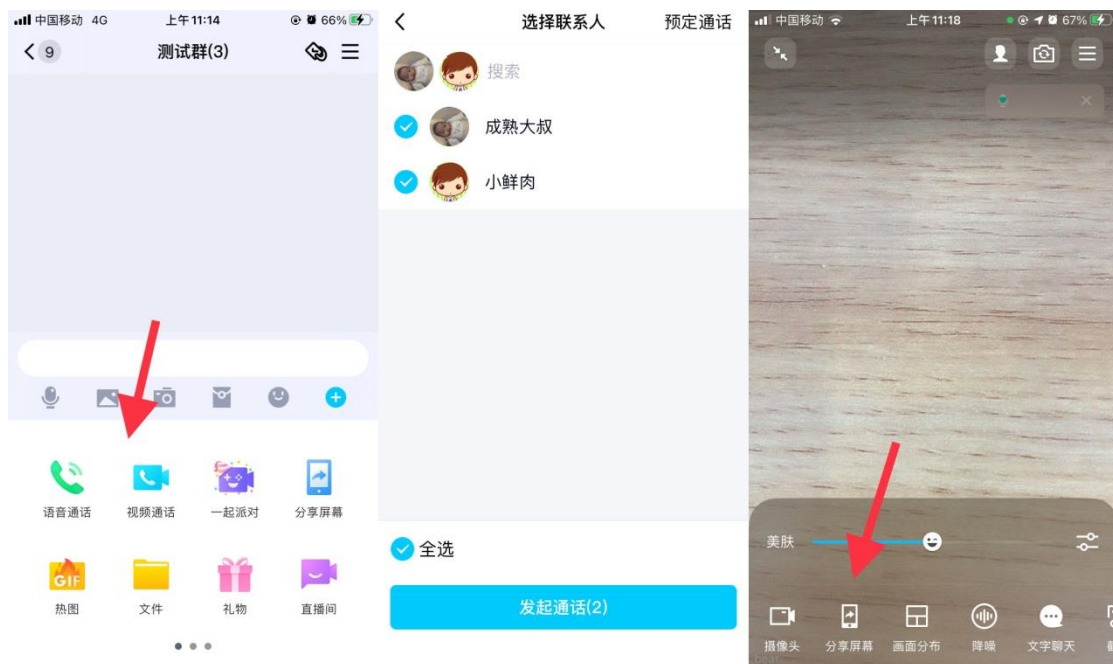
中国移动 4G 上午11:14 66%

9 测试群(3)

GIF

语音通话 视频通话 一起派对 分享屏幕

热图 文件 礼物 直播间

选择联系人 预定通话

搜索

成熟大叔

小鲜肉

全选

发起通话(2)

中国移动 上午11:18 67%

美肤

摄像头 分享屏幕 画面分布 降噪 文字聊天